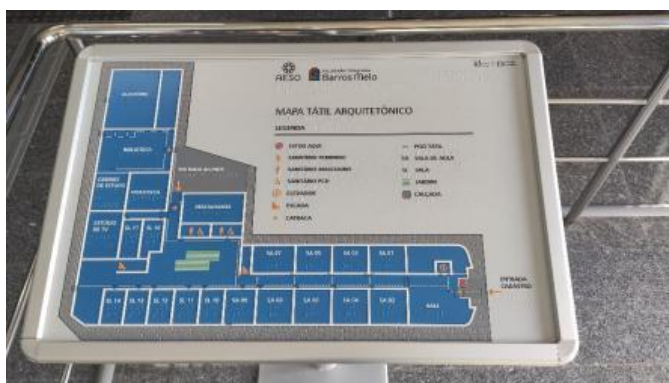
AESO Barros Melo

MAPA TÁTIL ARQUITETÔNICO

LEGENDA

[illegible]
SANITÁRIO FEMININO
SANITÁRIO MASCULINO
SANITÁRIO PCD
ELEVADOR
ESCADA
CATRACA

PISO TÁTIL
SA SALA DE AULA
SL SALA
JARDIM
CALÇADA

AUDITÓRIO
BIBLIOTECA
CAMINHO DE ESTÁGIO
ESTÚDIO DE TV
SL 17
SL 16
SL 14
SL 13
SL 12
SL 11
SL 10
SA 06
SA 03
SA 02
SA 04
SA 05
SA 07
SA 08
SA 01
SA 01
HALL
ENTRADA CALÇADA